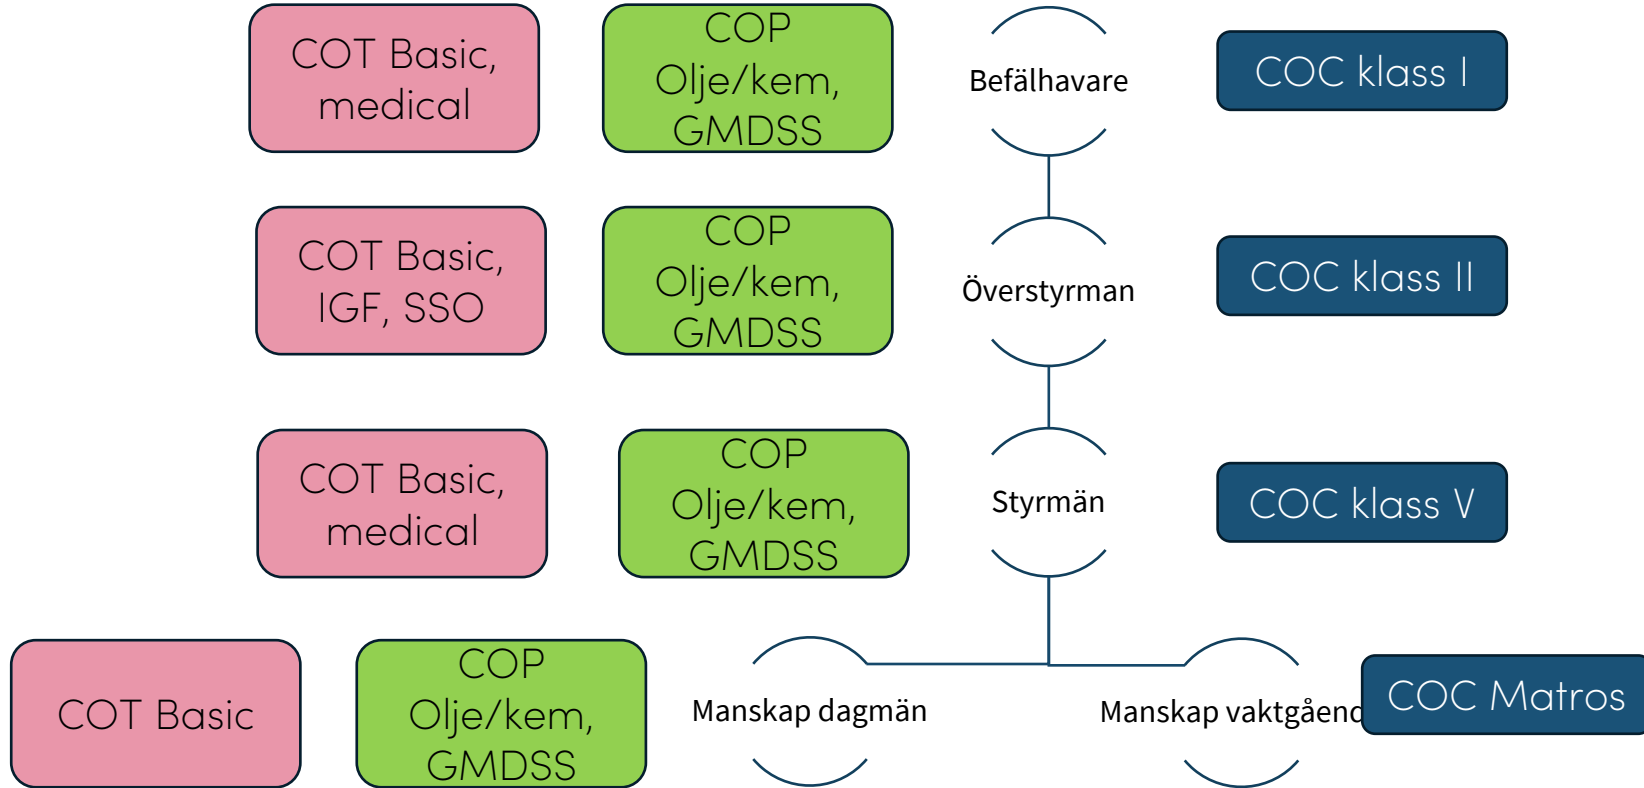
COT Basic, medical

COP Olje/kem, GMDSS

Befälhavare

COC klass I

COT Basic, IGF, SSO

COP Olje/kem, GMDSS

Överstyrman

COC klass II

COT Basic, medical

COP Olje/kem, GMDSS

Styrmän

COC klass V

COT Basic

COP Olje/kem, GMDSS

Manskap dagmän

Manskap vaktgåend

COC Matros